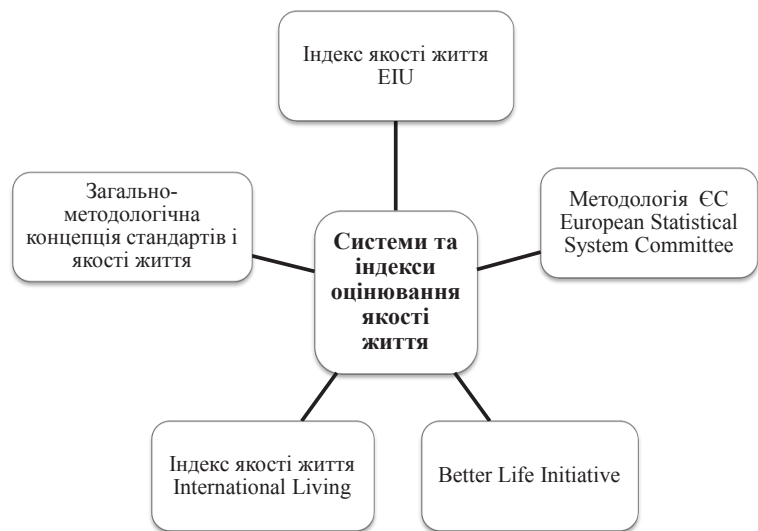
Індекс якості життя EIU

Загально-методологічна концепція стандартів і якості життя

Системи та індекси оцінювання якості життя

Методологія ЄС European Statistical System Committee

Індекс якості життя International Living

Better Life Initiative